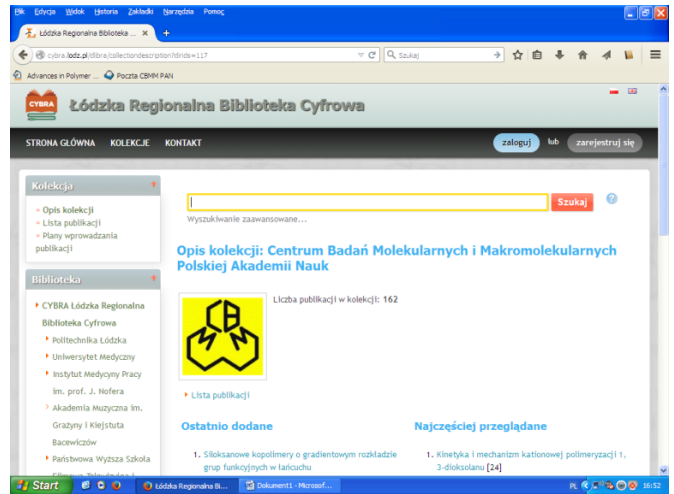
Plik Edycja Widok Historia Zakładki Narzędzia Pomoc

Łódzka Regionalna Biblioteka ... ×

cybra.lodz.pl/dlibra/collectiondescription?dirids=117

Szukaj

Advances in Polymer ... Poczta CBMM PAN

CYBRA Łódzka Regionalna Biblioteka Cyfrowa

STRONA GŁÓWNA KOLEKCJE KONTAKT

zaloguj lub zarejestruj się

Kolekcja

Opis kolekcji
Lista publikacji
Plany wprowadzania publikacji

Szukaj

Wyszukiwanie zaawansowane...

Biblioteka

CYBRA Łódzka Regionalna Biblioteka Cyfrowa
Politechnika Łódzka
Uniwersytet Medyczny
Instytut Medycyny Pracy im. prof. J. Nofera
Akademia Muzyczna im. Grażyny i Kiejstuta Bacewiczów
Państwowa Wyższa Szkoła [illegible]

Opis kolekcji: Centrum Badań Molekularnych i Makromolekularnych Polskiej Akademii Nauk

CBM M

Liczba publikacji w kolekcji: 162

Lista publikacji

Ostatnio dodane

1. Siloksanowe kopolimery o gradientowym rozkładzie grup funkcyjnych w łańcuchu

Najczęściej przeglądane

1. Kinetyka i mechanizm kationowej polimeryzacji 1, 3-dioksolanu [24]

Start Łódzka Regionalna Bi... Dokument1 - Microsof... PL 16:52